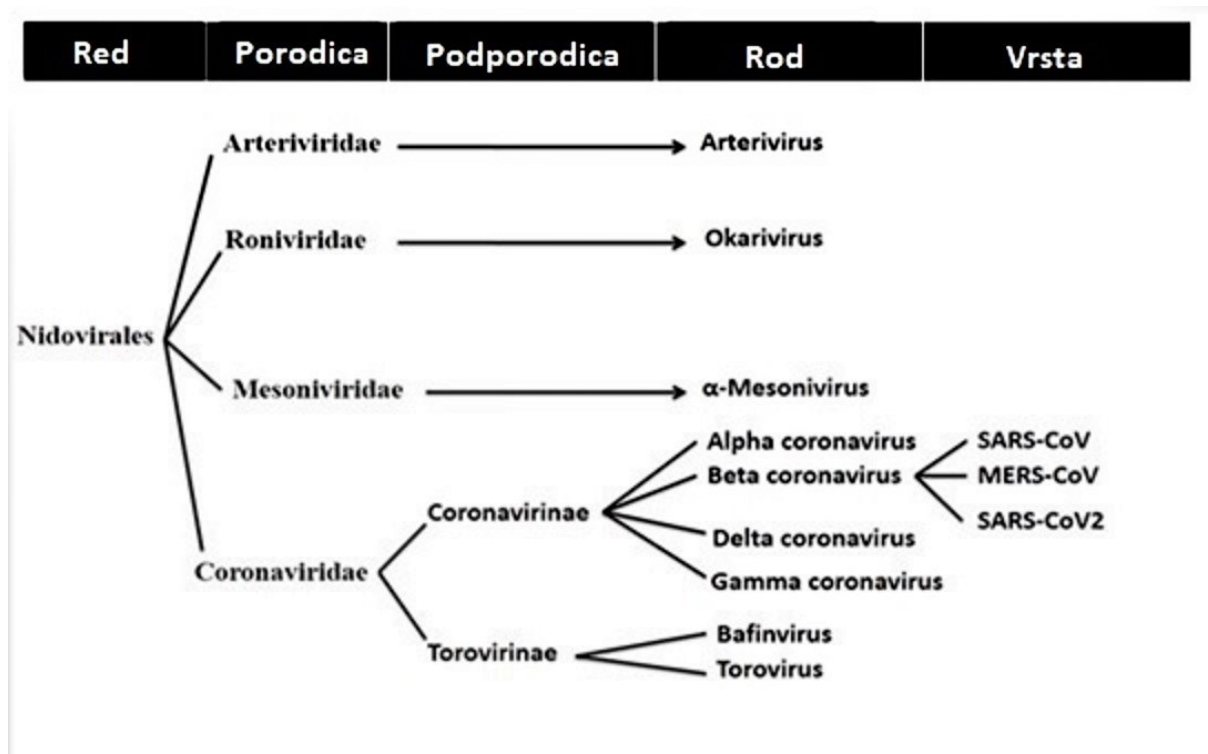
| Red | Porodica | Podporodica | Rod | Vrsta |
|---|---|---|---|---|

Nidovirales

Arteriviridae → Arterivirus

Roniviridae → Okarivirus

Mesoniviridae → α-Mesonivirus

Coronaviridae

Coronavirinae

Alpha coronavirus

Beta coronavirus

SARS-CoV

MERS-CoV

SARS-CoV2

Delta coronavirus

Gamma coronavirus

Torovirinae

Bafinvirus

Torovirus